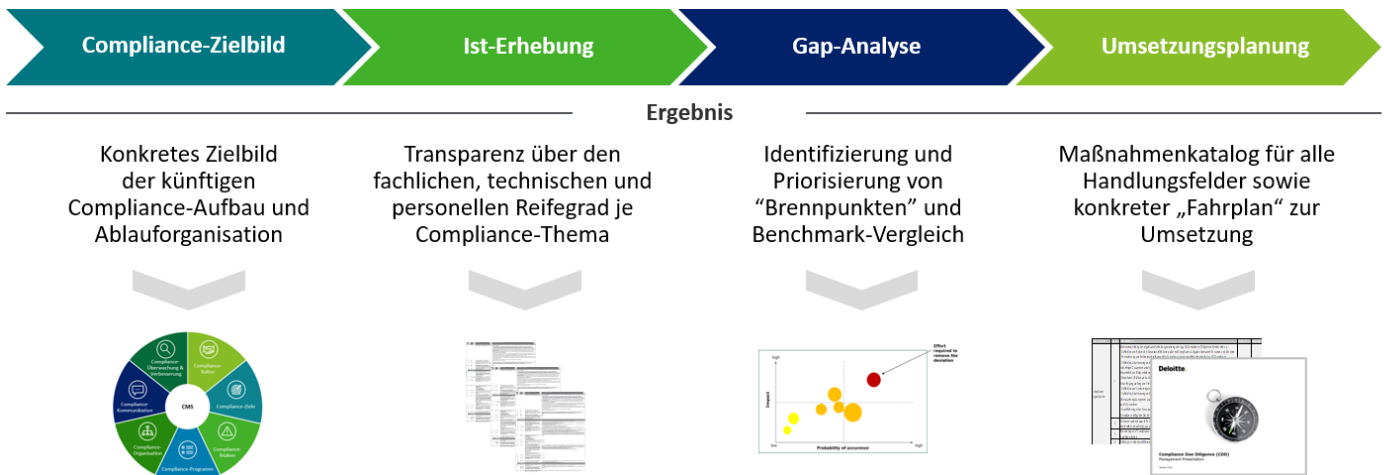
Compliance-Zielbild

Ist-Erhebung

Gap-Analyse

Umsetzungsplanung

Ergebnis

Konkretes Zielbild der künftigen Compliance-Aufbau und Ablauforganisation

Transparenz über den fachlichen, technischen und personellen Reifegrad je Compliance-Thema

Identifizierung und Priorisierung von "Brennpunkten" und Benchmark-Vergleich

Maßnahmenkatalog für alle Handlungsfelder sowie konkreter „Fahrplan" zur Umsetzung

Compliance-Überwachung & Verbesserung

Compliance-Kultur

Compliance-Kommunikation

CMS

Compliance-Ziele

Compliance-Organisation

Compliance-Risiken

Compliance-Programm

Effort required to remove the deviation

high

Impact

low

Probability of occurence

high

Deloitte.

Compliance Due Diligence (CDD)

Management Presentation